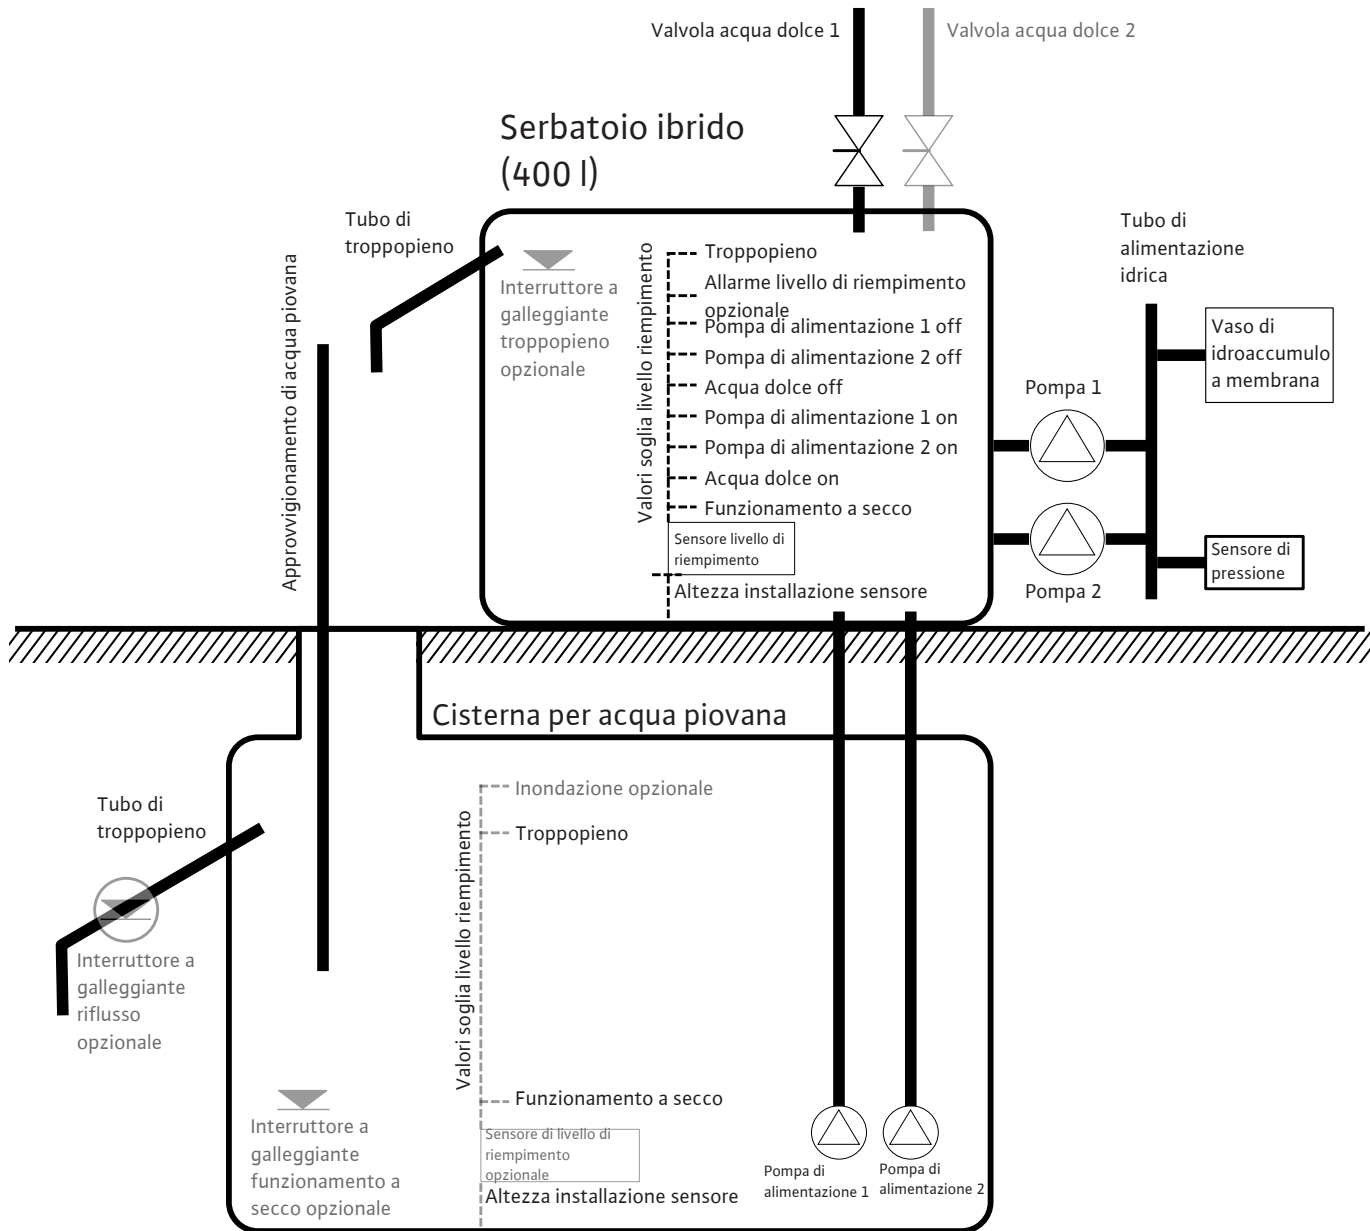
Valvola acqua dolce 1

Valvola acqua dolce 2

Serbatoio ibrido (400 l)

Tubo di troppopieno

Approvvigionamento di acqua piovana

Interruttore a galleggiante troppopieno opzionale

Valori soglia livello riempimento

Troppopieno

Allarme livello di riempimento opzionale

Pompa di alimentazione 1 off

Pompa di alimentazione 2 off

Acqua dolce off

Pompa di alimentazione 1 on

Pompa di alimentazione 2 on

Acqua dolce on

Funzionamento a secco

Sensore livello di riempimento

Altezza installazione sensore

Tubo di alimentazione idrica

Vaso di idroaccumulo a membrana

Pompa 1

Pompa 2

Sensore di pressione

Cisterna per acqua piovana

Tubo di troppopieno

Interruttore a galleggiante riflusso opzionale

Valori soglia livello riempimento

Inondazione opzionale

Troppopieno

Funzionamento a secco

Sensore di livello di riempimento opzionale

Altezza installazione sensore

Interruttore a galleggiante funzionamento a secco opzionale

Pompa di alimentazione 1

Pompa di alimentazione 2